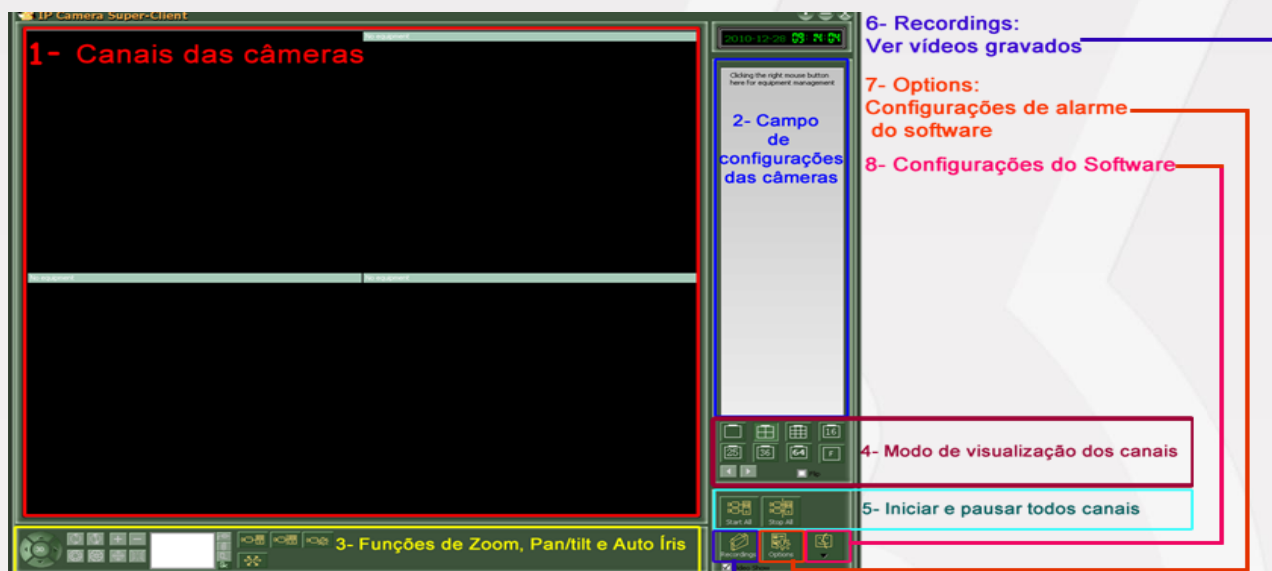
IP Camera Super-Client

1- Canais das câmeras

No equipment

No equipment

No equipment

2010-12-28 09:24:04

Clicking the right mouse button here for equipment management

2- Campo de configurações das câmeras

6- Recordings: Ver vídeos gravados

7- Options: Configurações de alarme do software

8- Configurações do Software

16
25
36
64
F

4- Modo de visualização dos canais

Start All
Stop All

5- Iniciar e pausar todos canais

Recordings
Options

3- Funções de Zoom, Pan/tilt e Auto Íris